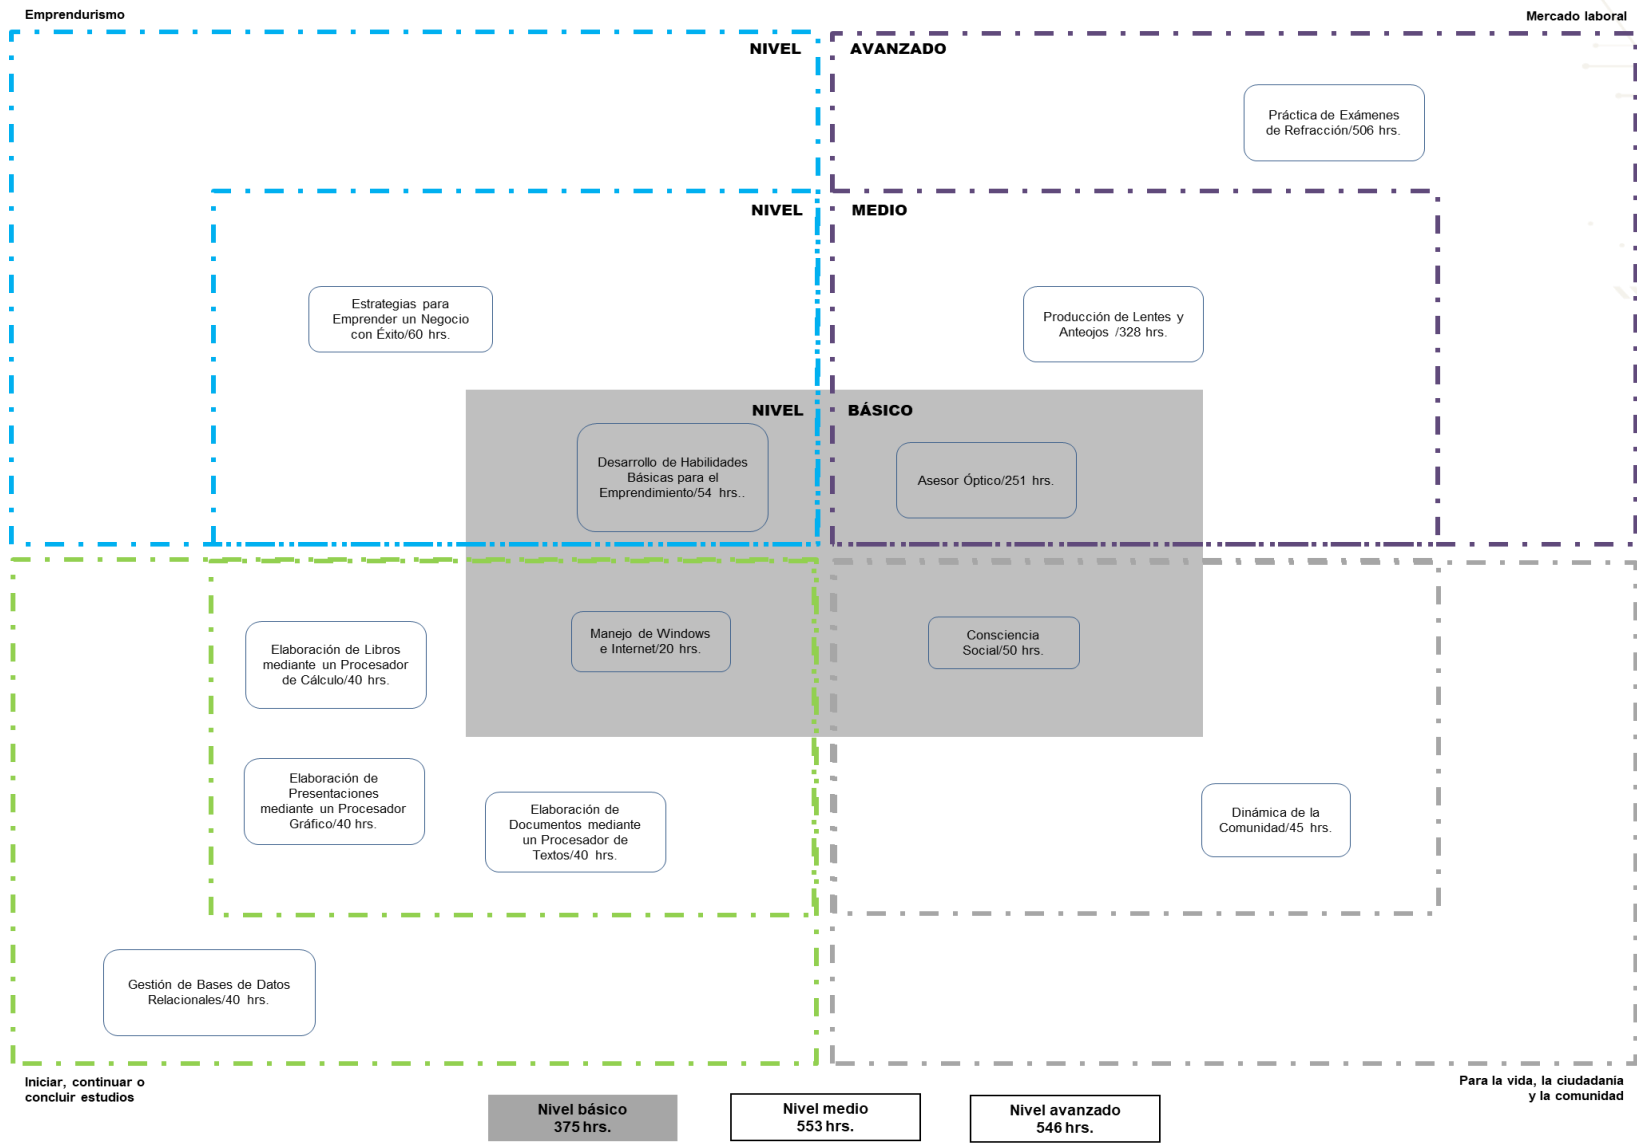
Emprendurismo

Mercado laboral

NIVEL AVANZADO

Práctica de Exámenes de Refracción/506 hrs.

NIVEL MEDIO

Estrategias para Emprender un Negocio con Éxito/60 hrs.

Producción de Lentes y Anteojos /328 hrs.

NIVEL BÁSICO

Desarrollo de Habilidades Básicas para el Emprendimiento/54 hrs..

Asesor Óptico/251 hrs.

Elaboración de Libros mediante un Procesador de Cálculo/40 hrs.

Manejo de Windows e Internet/20 hrs.

Consciencia Social/50 hrs.

Elaboración de Presentaciones mediante un Procesador Gráfico/40 hrs.

Elaboración de Documentos mediante un Procesador de Textos/40 hrs.

Dinámica de la Comunidad/45 hrs.

Gestión de Bases de Datos Relacionales/40 hrs.

Iniciar, continuar o concluir estudios

Para la vida, la ciudadanía y la comunidad

Nivel básico 375 hrs.

Nivel medio 553 hrs.

Nivel avanzado 546 hrs.